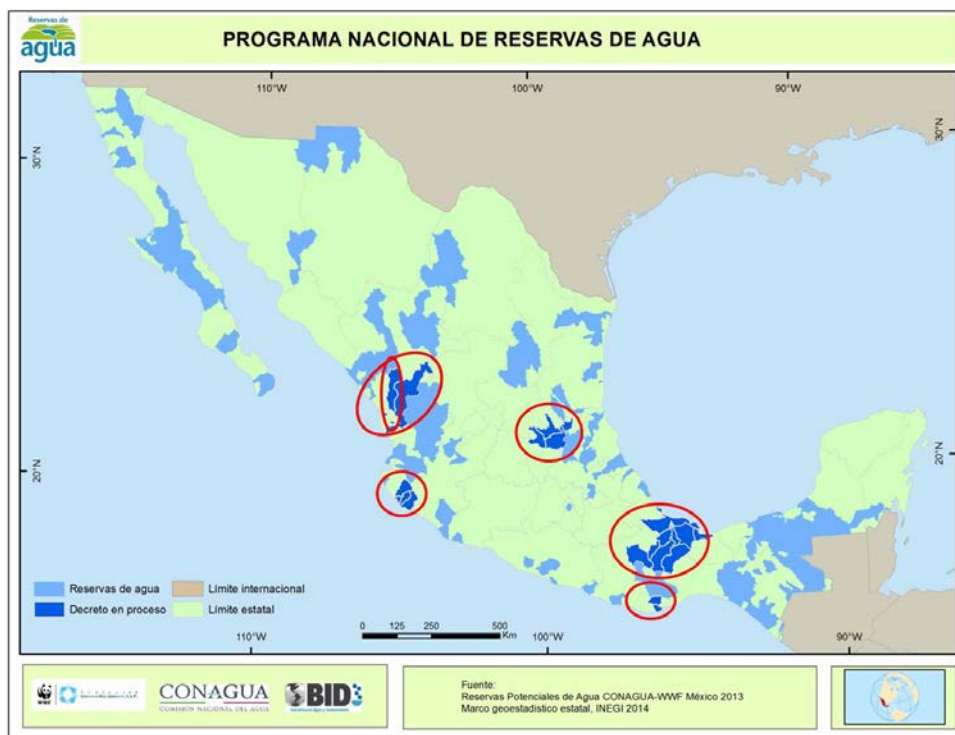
Reservas de agua

PROGRAMA NACIONAL DE RESERVAS DE AGUA

110°W 100°W 90°W

30°N 30°N

20°N 20°N

Reservas de agua
Decreto en proceso
Límite internacional
Límite estatal

0 125 250 500 Km

110°W 100°W 90°W

WWF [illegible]

CONAGUA
COMISIÓN NACIONAL DEL AGUA

BID

Fuente:
Reservas Potenciales de Agua CONAGUA-WWF México 2013
Marco geoestadístico estatal, INEGI 2014